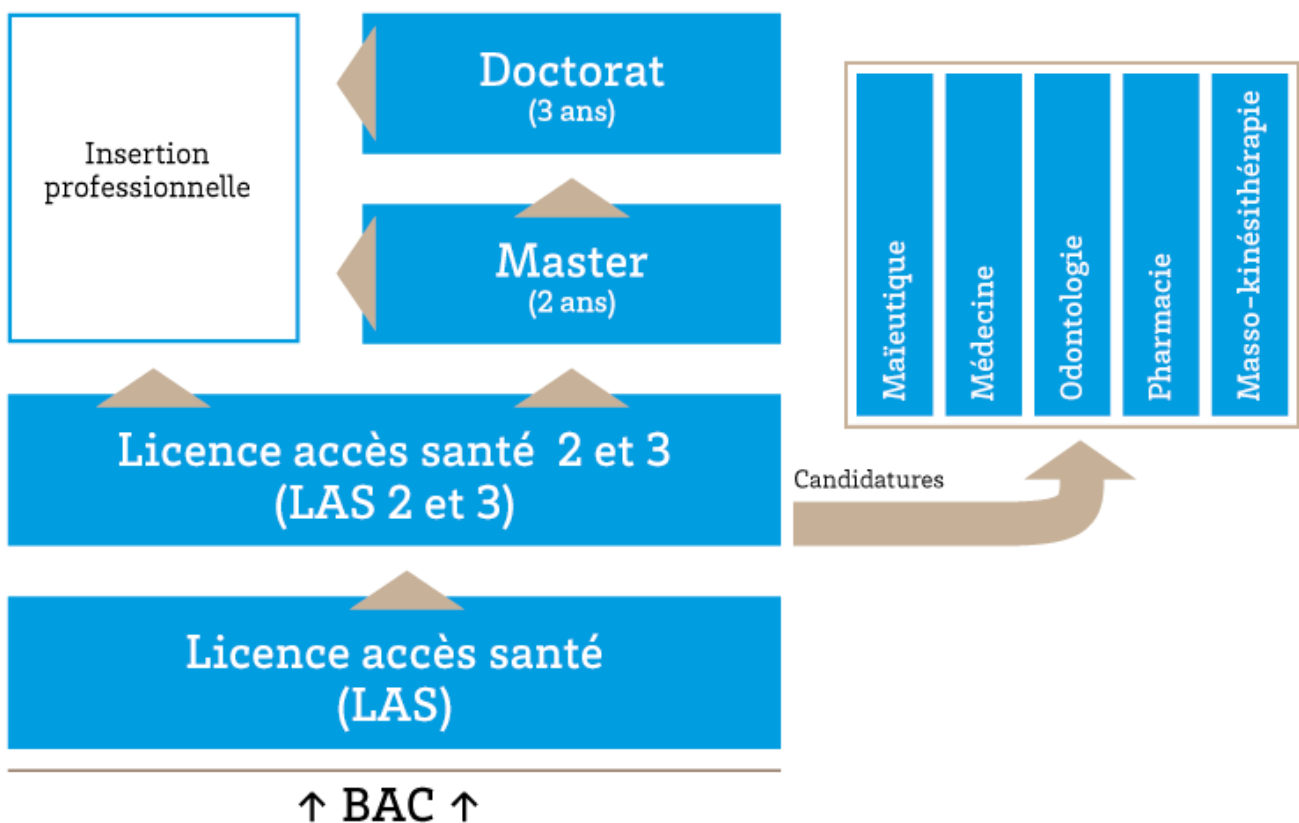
Insertion professionnelle

Doctorat
(3 ans)

Master
(2 ans)

Maïeutique

Médecine

Odontologie

Pharmacie

Masso-kinésithérapie

Licence accès santé 2 et 3
(LAS 2 et 3)

Candidatures

Licence accès santé
(LAS)

↑ BAC ↑